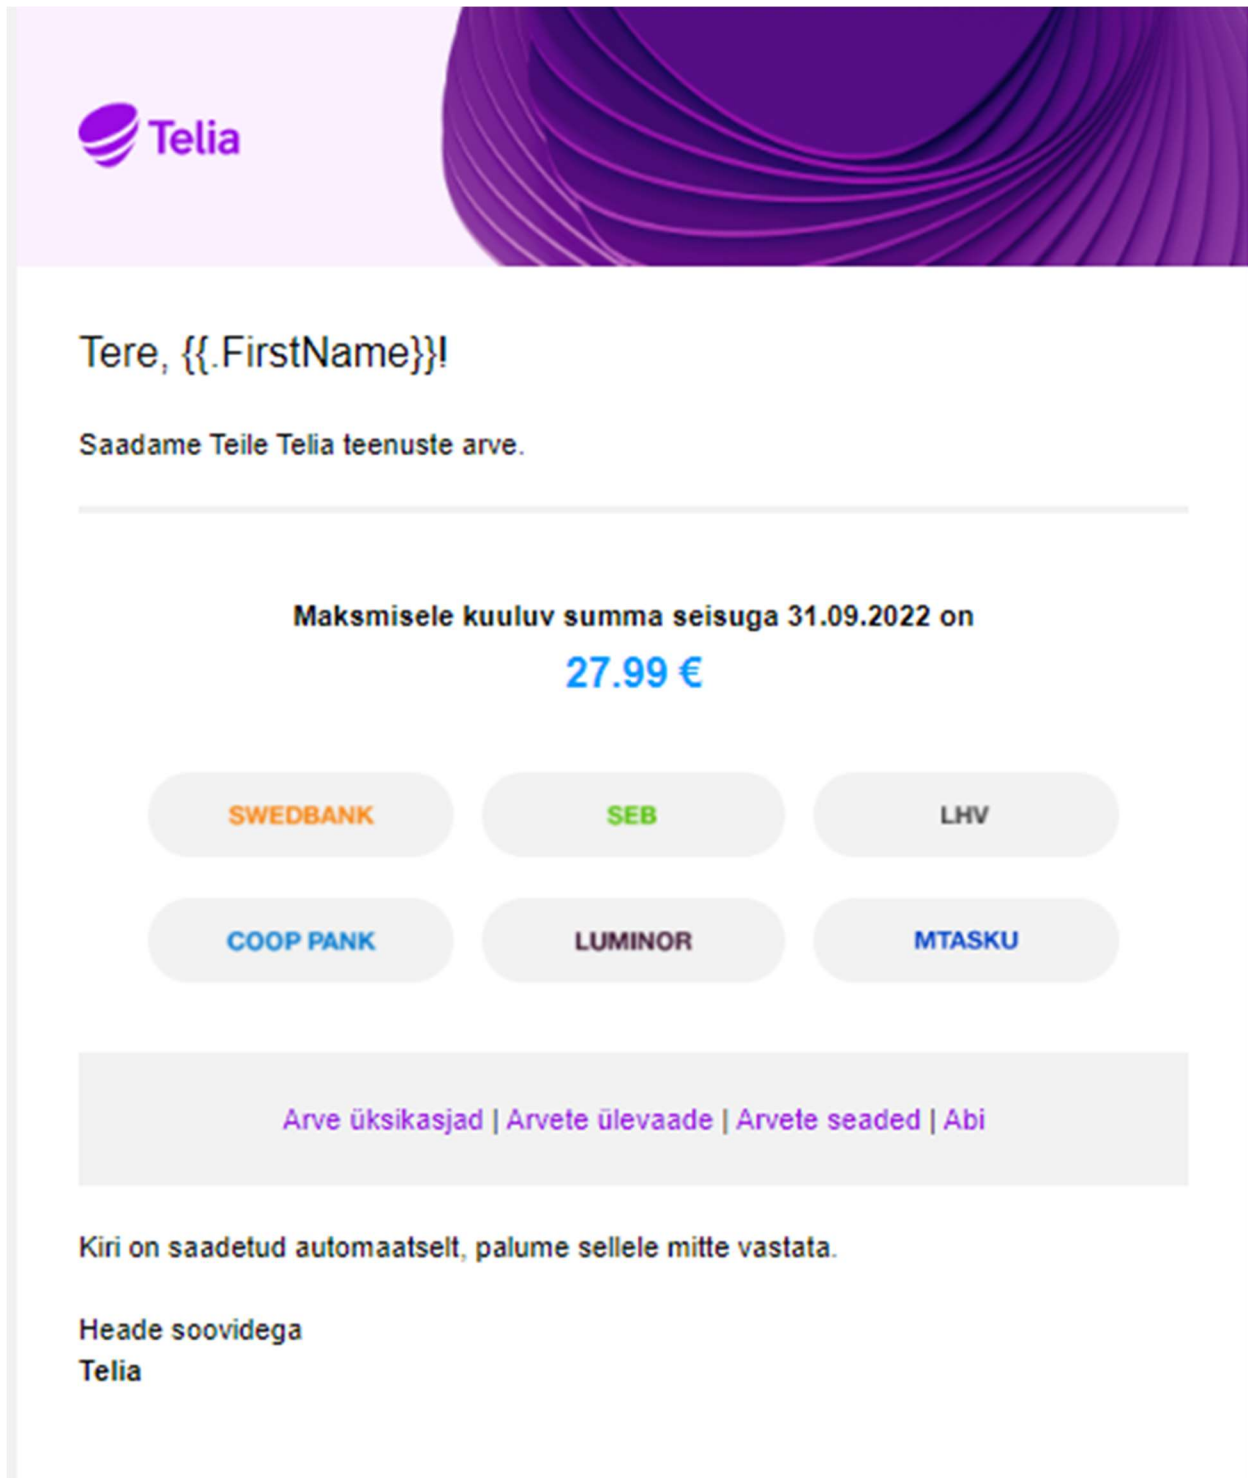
Telia

Tere, {{.FirstName}}!

Saadame Teile Telia teenuste arve.

Maksmisele kuuluv summa seisuga 31.09.2022 on
27.99 €

SWEDBANK SEB LHV
COOP PANK LUMINOR MTASKU

Arve üksikasjad | Arvete ülevaade | Arvete seaded | Abi

Kiri on saadetud automaatselt, palume sellele mitte vastata.

Heade soovidega
Telia